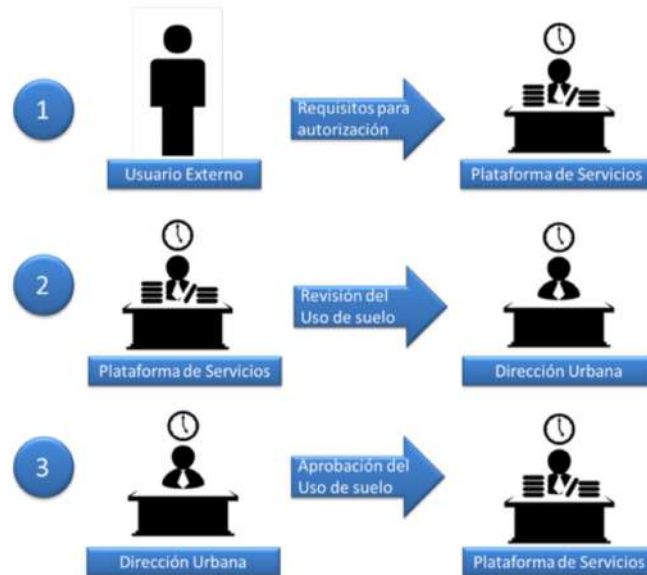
1

Usuario Externo

Requisitos para autorización

Plataforma de Servicios

2

Plataforma de Servicios

Revisión del Uso de suelo

Dirección Urbana

3

Dirección Urbana

Aprobación del Uso de suelo

Plataforma de Servicios